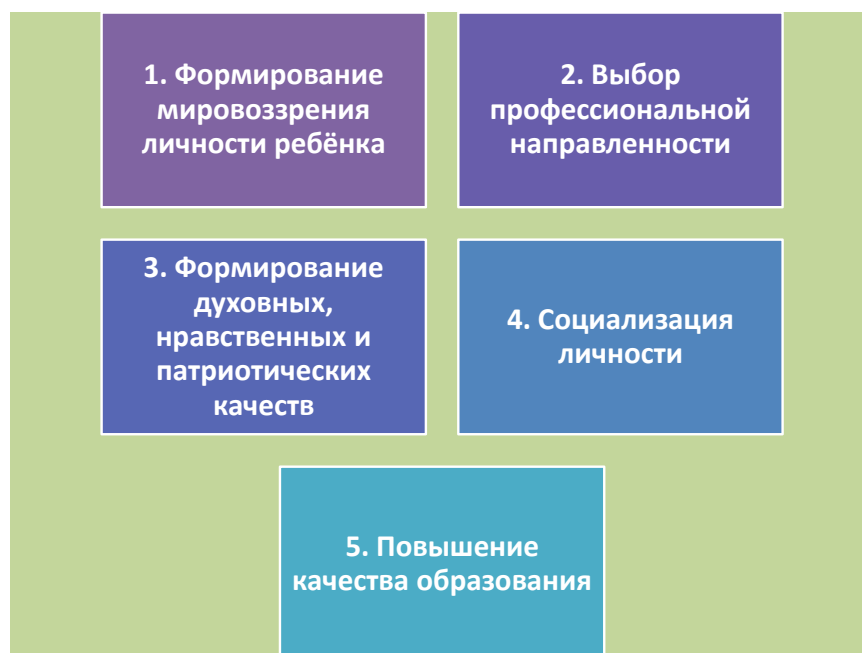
1. Формирование мировоззрения личности ребёнка

2. Выбор профессиональной направленности

3. Формирование духовных, нравственных и патриотических качеств

4. Социализация личности

5. Повышение качества образования